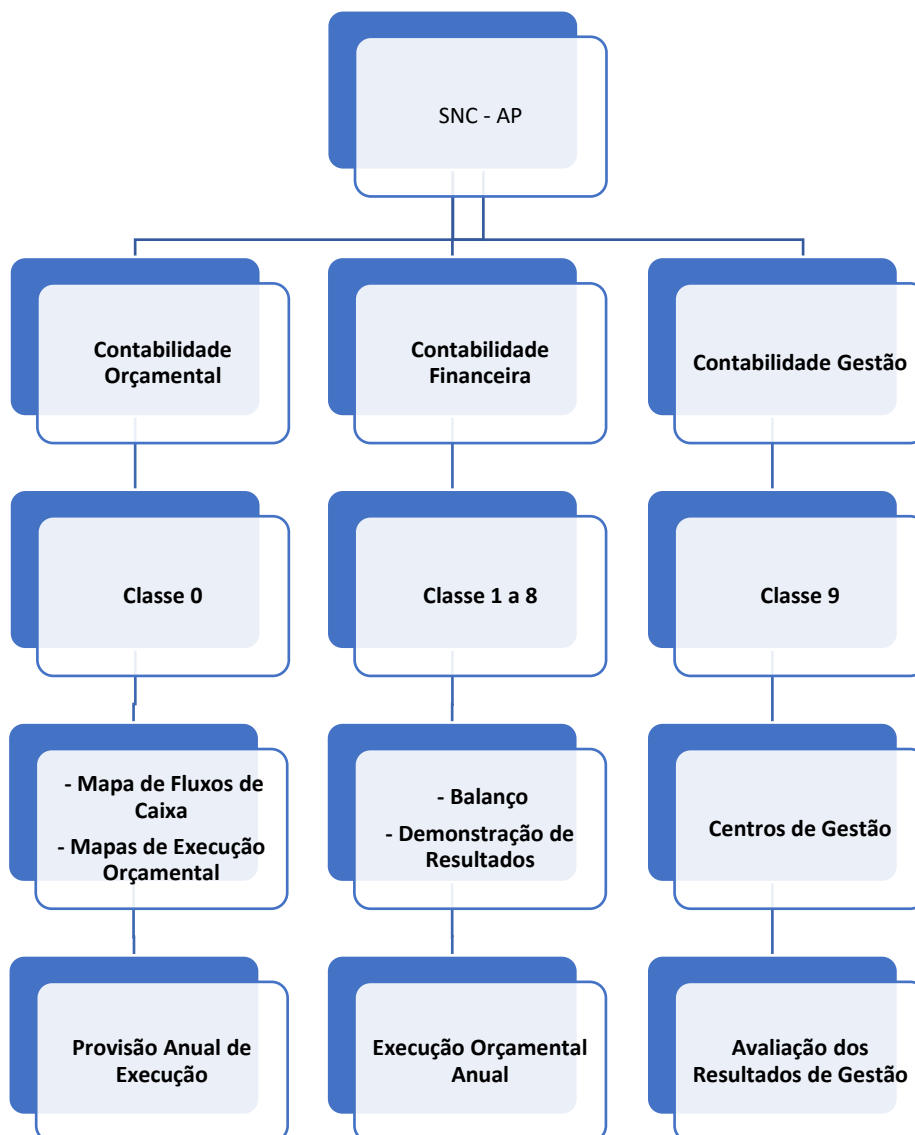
SNC - AP

Contabilidade Orçamental

Classe 0

- Mapa de Fluxos de Caixa
- Mapas de Execução Orçamental

Provisão Anual de Execução

Contabilidade Financeira

Classe 1 a 8

- Balanço
- Demonstração de Resultados

Execução Orçamental Anual

Contabilidade Gestão

Classe 9

Centros de Gestão

Avaliação dos Resultados de Gestão